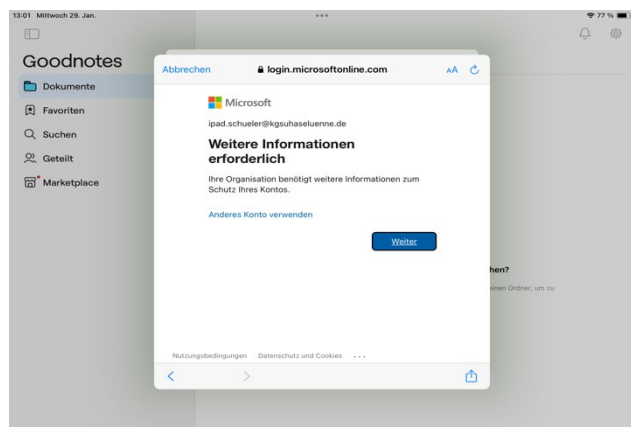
13:01 Mittwoch 29. Jan.

77 %

Goodnotes

Dokumente

Favoriten

Suchen

Geteilt

Marketplace

Abbrechen

login.microsoftonline.com

AA

Microsoft

ipad.schueler@kgsuhaseluenne.de

Weitere Informationen erforderlich

Ihre Organisation benötigt weitere Informationen zum Schutz Ihres Kontos.

Anderes Konto verwenden

Weiter

hen?

inen Ordner, um zu

Nutzungsbedingungen Datenschutz und Cookies ...